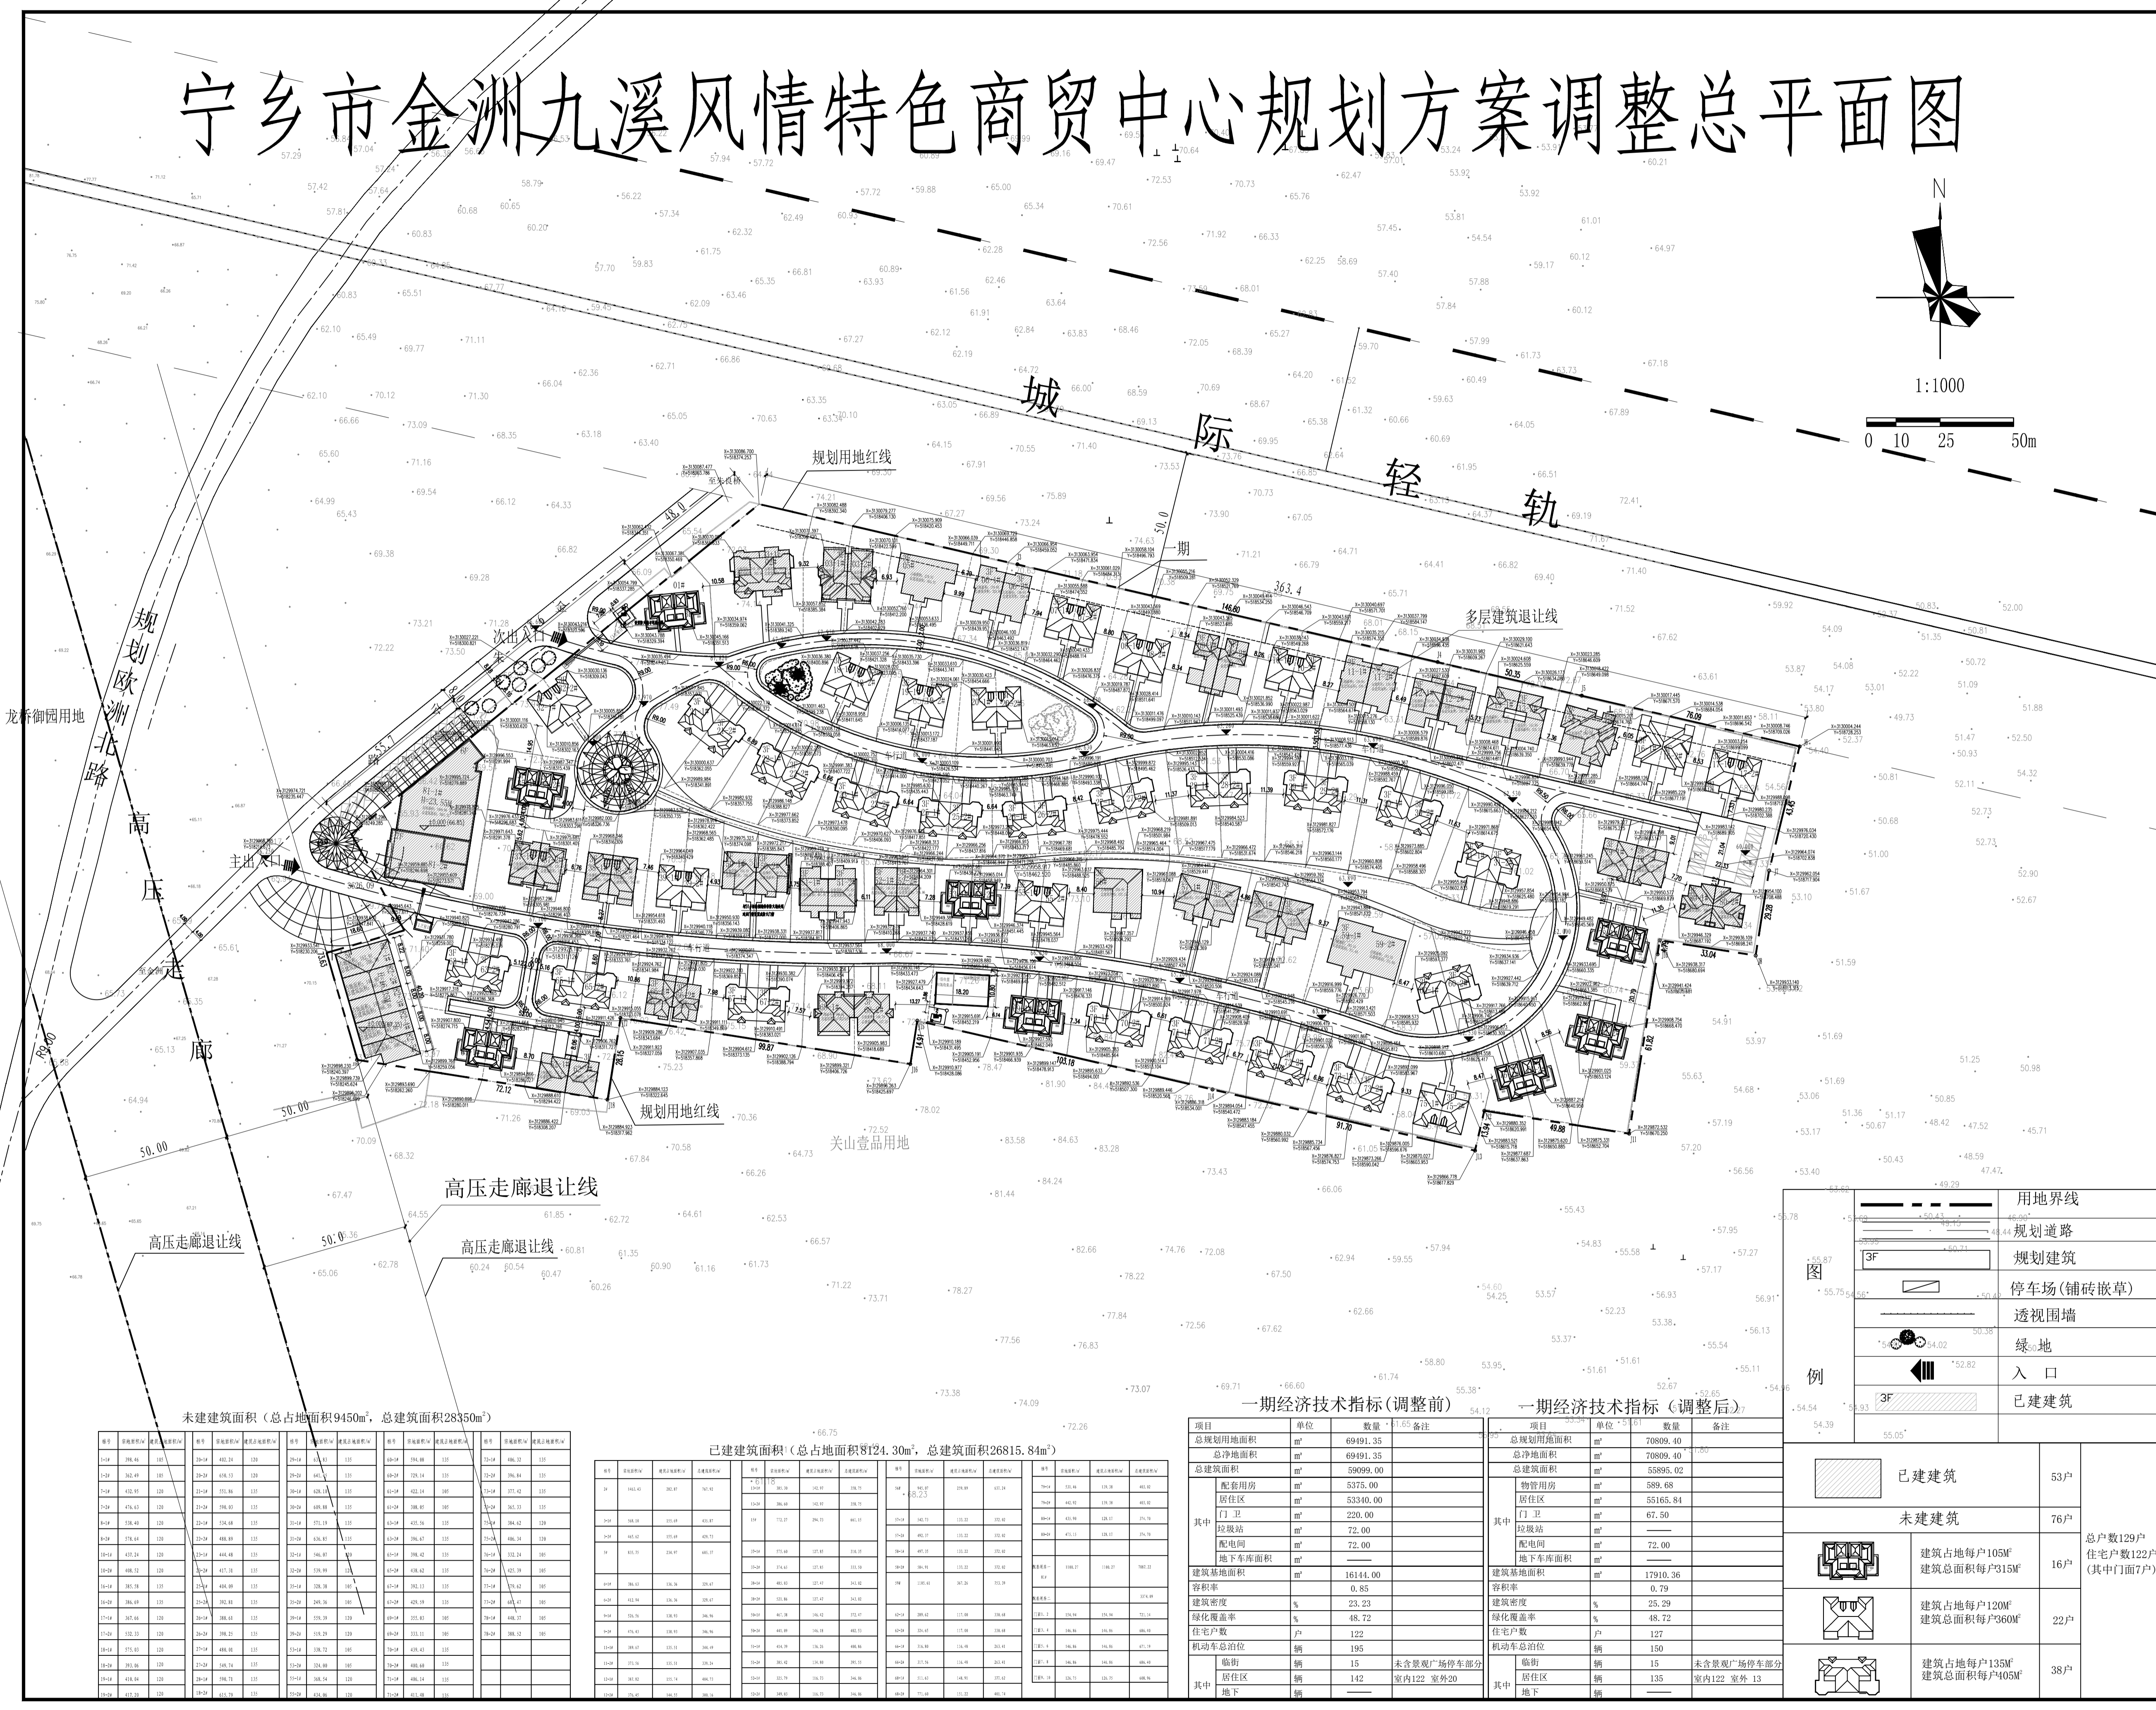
宁乡市金洲九溪风情特色商贸中心规划方案调整总平面图

N

1:1000

0 10 25 50m

城 际 轻 轨

规划用地红线

多层建筑退让线

规划欧洲北路

高压走廊

龙桥御园用地

次出入口

主出入口

规划用地红线

关山壹品用地

高压走廊退让线

高压走廊退让线

高压走廊退让线

50.00

50.00

50.0

363.4

| 图例 | |
|---|---|
| | 用地界线 |
| | 规划道路 |
| 3F | 规划建筑 |
| | 停车场(铺砖嵌草) |
| | 透视围墙 |
| | 绿地 |
| | 入 口 |
| 3F | 已建建筑 |

未建建筑面积（总占地面积9450m²，总建筑面积28350m²）

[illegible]

已建建筑面积（总占地面积8124.30m²，总建筑面积26815.84m²）

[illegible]

一期经济技术指标（调整前）

| 项目 | | 单位 | 数量 | 备注 |
|---|---|---|---|---|
| 总规划用地面积 | | m² | 69491.35 | |
| 总净用地面积 | | m² | 69491.35 | |
| 总建筑面积 | | m² | 59099.00 | |
| 其中 | 配套用房 | m² | 5375.00 | |
| | 居住区 | m² | 53340.00 | |
| | 门卫 | m² | 220.00 | |
| | 垃圾站 | m² | 72.00 | |
| | 配电间 | m² | 72.00 | |
| | 地下车库面积 | m² | —— | |
| 建筑基地面积 | | m² | 16144.00 | |
| 容积率 | | | 0.85 | |
| 建筑密度 | | % | 23.23 | |
| 绿化覆盖率 | | % | 48.72 | |
| 住宅户数 | | 户 | 122 | |
| 机动车总泊位 | | 辆 | 195 | |
| 其中 | 临街 | 辆 | 15 | 未含景观广场停车部分 |
| | 居住区 | 辆 | 142 | 室内122 室外20 |
| | 地下 | 辆 | —— | |

一期经济技术指标（调整后）

| 项目 | | 单位 | 数量 | 备注 |
|---|---|---|---|---|
| 总规划用地面积 | | m² | 70809.40 | |
| 总净用地面积 | | m² | 70809.40 | |
| 总建筑面积 | | m² | 55895.02 | |
| 其中 | 物管用房 | m² | 589.68 | |
| | 居住区 | m² | 55165.84 | |
| | 门卫 | m² | 67.50 | |
| | 垃圾站 | m² | —— | |
| | 配电间 | m² | 72.00 | |
| | 地下车库面积 | m² | —— | |
| 建筑基地面积 | | m² | 17910.36 | |
| 容积率 | | | 0.79 | |
| 建筑密度 | | % | 25.29 | |
| 绿化覆盖率 | | % | 48.72 | |
| 住宅户数 | | 户 | 127 | |
| 机动车总泊位 | | 辆 | 150 | |
| 其中 | 临街 | 辆 | 15 | 未含景观广场停车部分 |
| | 居住区 | 辆 | 135 | 室内122 室外 13 |
| | 地下 | 辆 | —— | |

| | | | |
|---|---|---|---|
| 已建建筑 | | 53户 | 总户数129户 住宅户数122户 (其中门面7户) |
| 未建建筑 | | 76户 | |
| | 建筑占地每户105M² 建筑总面积每户315M² | 16户 | |
| | 建筑占地每户120M² 建筑总面积每户360M² | 22户 | |
| | 建筑占地每户135M² 建筑总面积每户405M² | 38户 | |